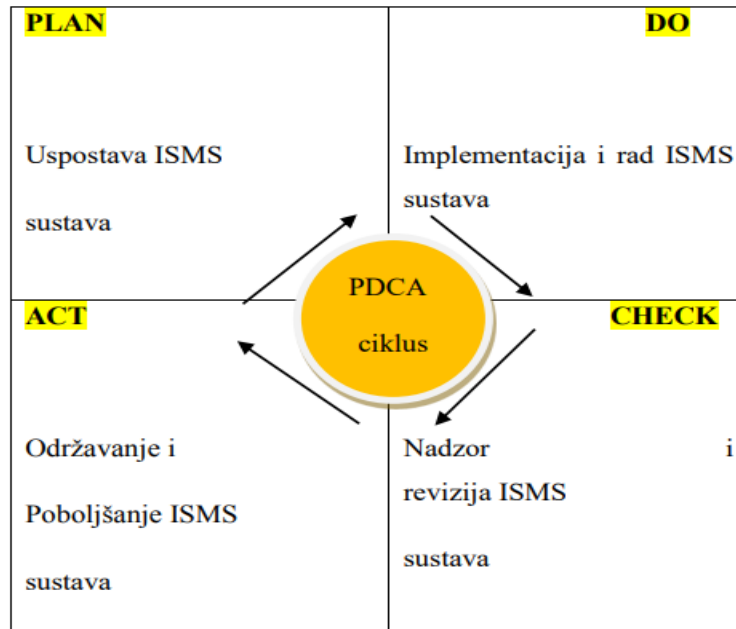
| PLAN<br><br>Uspostava ISMS<br><br>sustava | DO<br><br>Implementacija i rad ISMS sustava |
|---|---|
| ACT<br><br>Održavanje i<br><br>Poboljšanje ISMS<br><br>sustava | CHECK<br><br>Nadzor i<br><br>revizija ISMS<br><br>sustava |

PDCA

ciklus